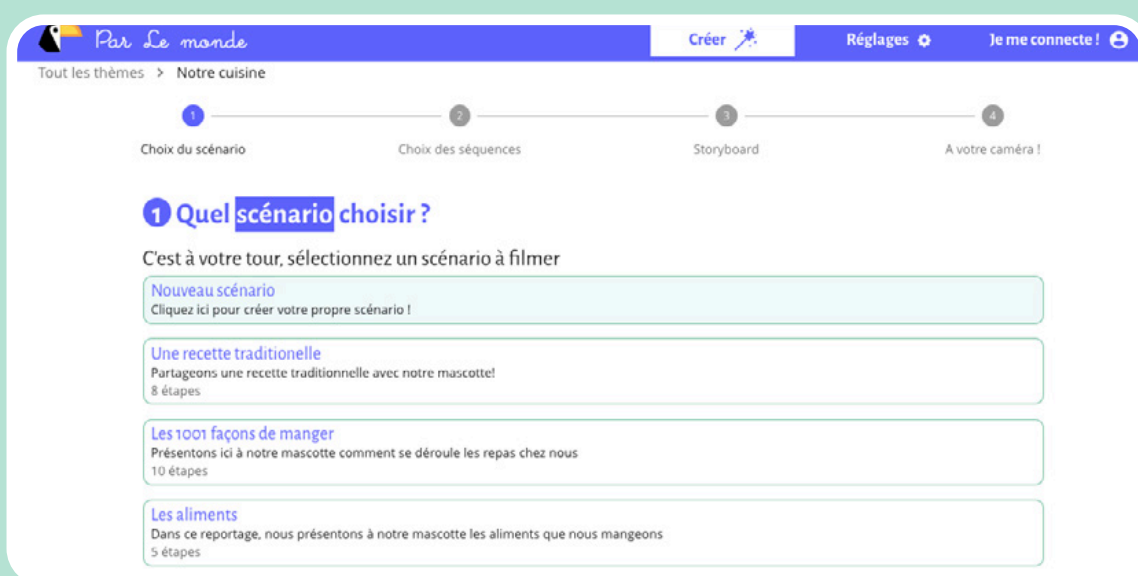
Par Le monde

Créer

Réglages

Je me connecte !

Tout les thèmes > Notre cuisine

1 Choix du scénario

2 Choix des séquences

3 Storyboard

4 A votre caméra !

1 Quel scénario choisir ?

C'est à votre tour, sélectionnez un scénario à filmer

Nouveau scénario
Cliquez ici pour créer votre propre scénario !

Une recette traditionelle
Partageons une recette traditionnelle avec notre mascotte!
8 étapes

Les 1001 façons de manger
Présentons ici à notre mascotte comment se déroule les repas chez nous
10 étapes

Les aliments
Dans ce reportage, nous présentons à notre mascotte les aliments que nous mangeons
5 étapes